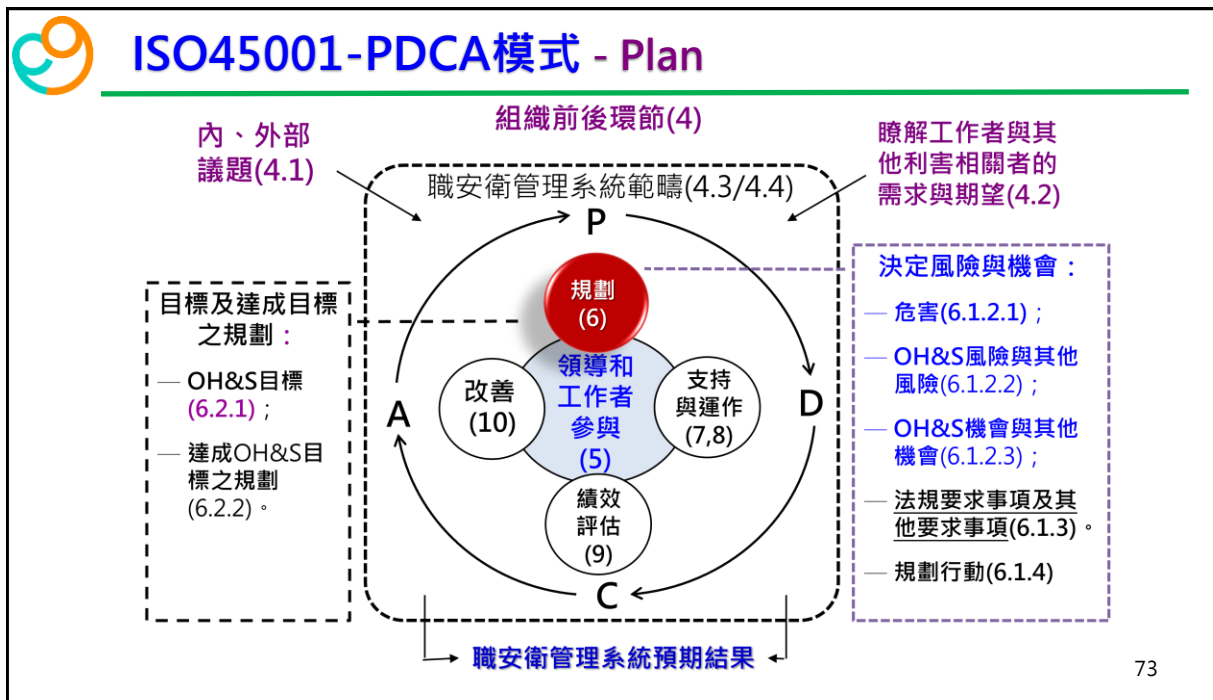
ISO45001-PDCA模式 - Plan

組織前後環節(4)

內、外部議題(4.1)

瞭解工作者與其他利害相關者的需求與期望(4.2)

職安衛管理系統範疇(4.3/4.4)

P

D

C

A

規劃
(6)

領導和工作者參與
(5)

支持與運作
(7,8)

績效評估
(9)

改善
(10)

目標及達成目標之規劃：

— OH&S目標(6.2.1)；

— 達成OH&S目標之規劃(6.2.2)。

決定風險與機會：

— 危害(6.1.2.1)；

— OH&S風險與其他風險(6.1.2.2)；

— OH&S機會與其他機會(6.1.2.3)；

— 法規要求事項及其他要求事項(6.1.3)。

— 規劃行動(6.1.4)

職安衛管理系統預期結果

73